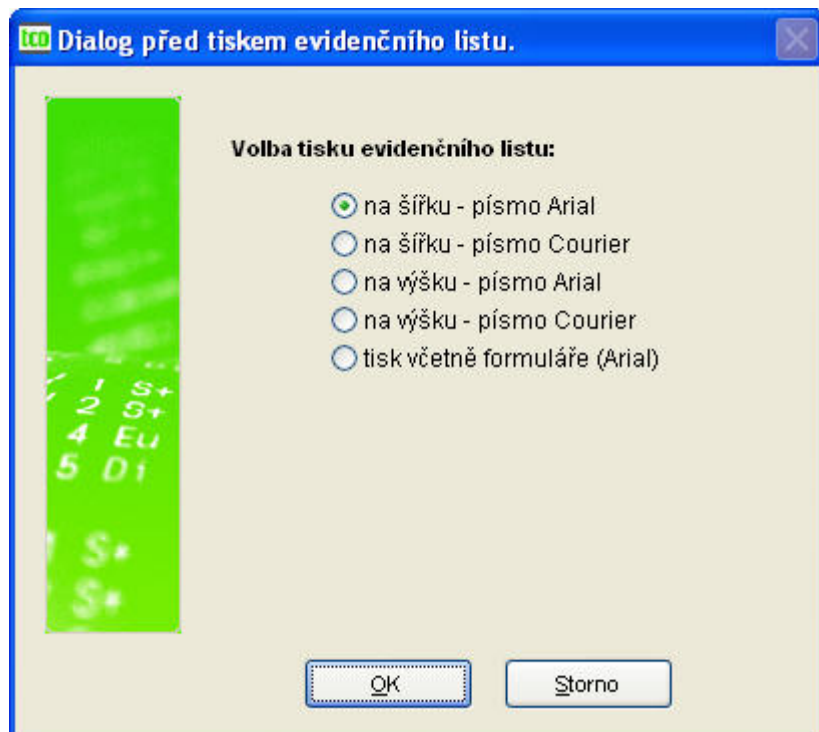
tco Dialog před tiskem evidenčního listu.

Volba tisku evidenčního listu:

na šířku - písmo Arial
na šířku - písmo Courier
na výšku - písmo Arial
na výšku - písmo Courier
tisk včetně formuláře (Arial)

1 S+
2 S+
4 Eu
5 Di
S*
S*

OK
Storno